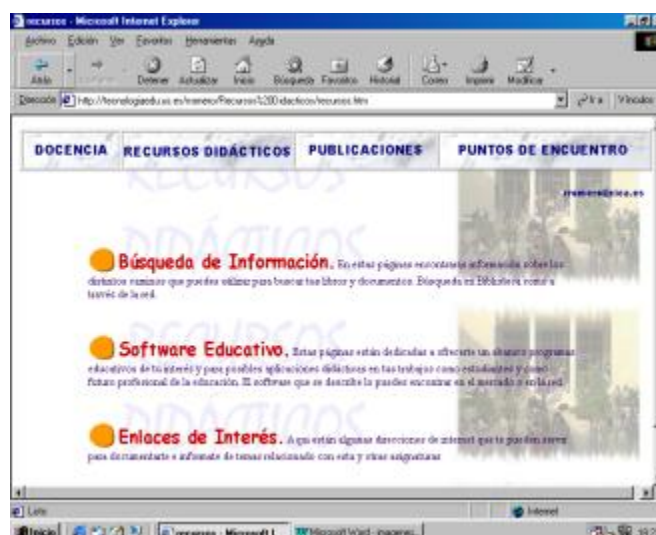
recursos - Microsoft Internet Explorer

Archivo Edición Ver Favoritos Herramientas Ayuda

Atrás Detener Actualizar Inicio Búsqueda Favoritos Historial Correo Imprimir Modificar

Dirección http://tecnologiaedu.us.es/mamero/Recursos%20didacticos/recursos.htm Ir a Vínculos

DOCENCIA RECURSOS DIDÁCTICOS PUBLICACIONES PUNTOS DE ENCUENTRO

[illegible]@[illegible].es

Búsqueda de Información. En estas páginas encontrarás información sobre los distintos caminos que puedes utilizar para buscar tus libros y documentos. Búsqueda en Biblioteca como a través de la red.

Software Educativo. Estas páginas están dedicadas a ofrecerte un abanico programas educativos de tu interés y para posibles aplicaciones didácticas en tus trabajos como estudiantes y como futuro profesional de la educación. El software que se describe lo puedes encontrar en el mercado o en la red.

Enlaces de Interés. Aquí están algunas direcciones de internet que te pueden servir para documentarte e informarte de temas relacionados con esta y otras asignaturas

Listo Internet

Inicio recursos - Microsoft I... Microsoft Word - imagenes...